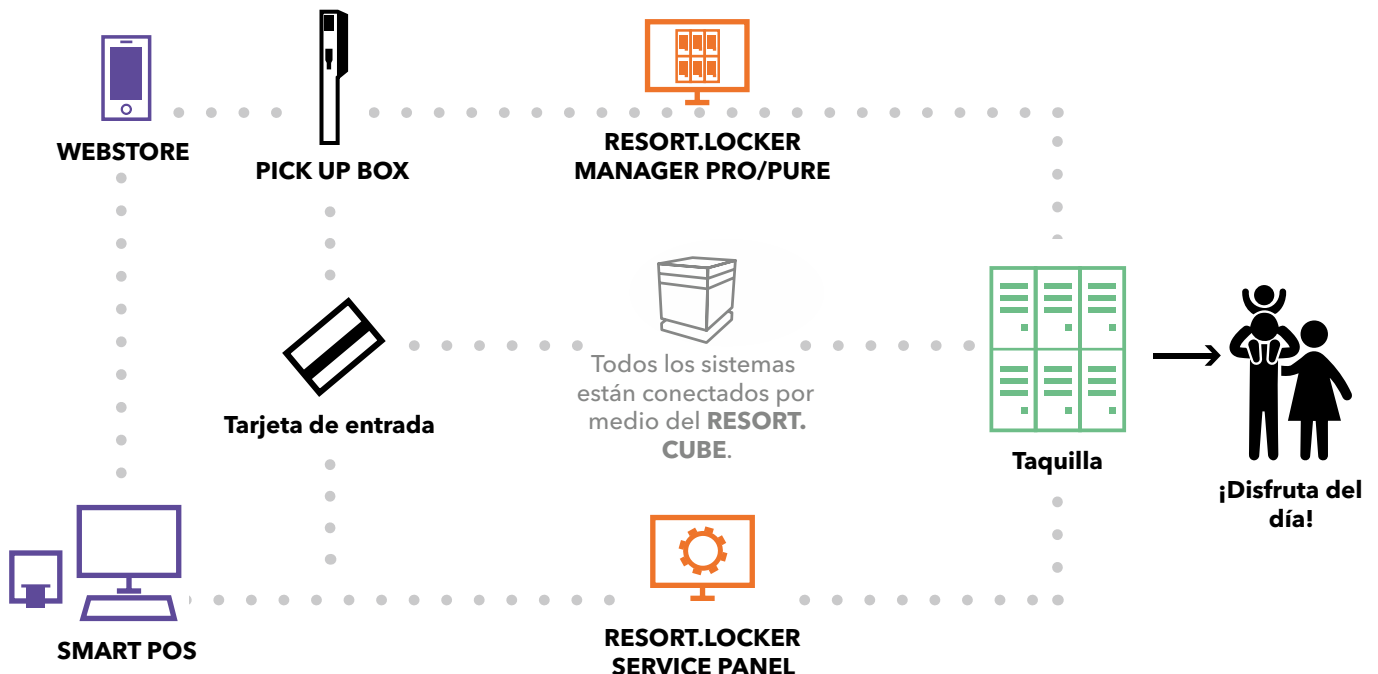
WEBSTORE

PICK UP BOX

RESORT.LOCKER MANAGER PRO/PURE

Tarjeta de entrada

Todos los sistemas están conectados por medio del **RESORT. CUBE**.

Taquilla

¡Disfruta del día!

SMART POS

RESORT.LOCKER SERVICE PANEL